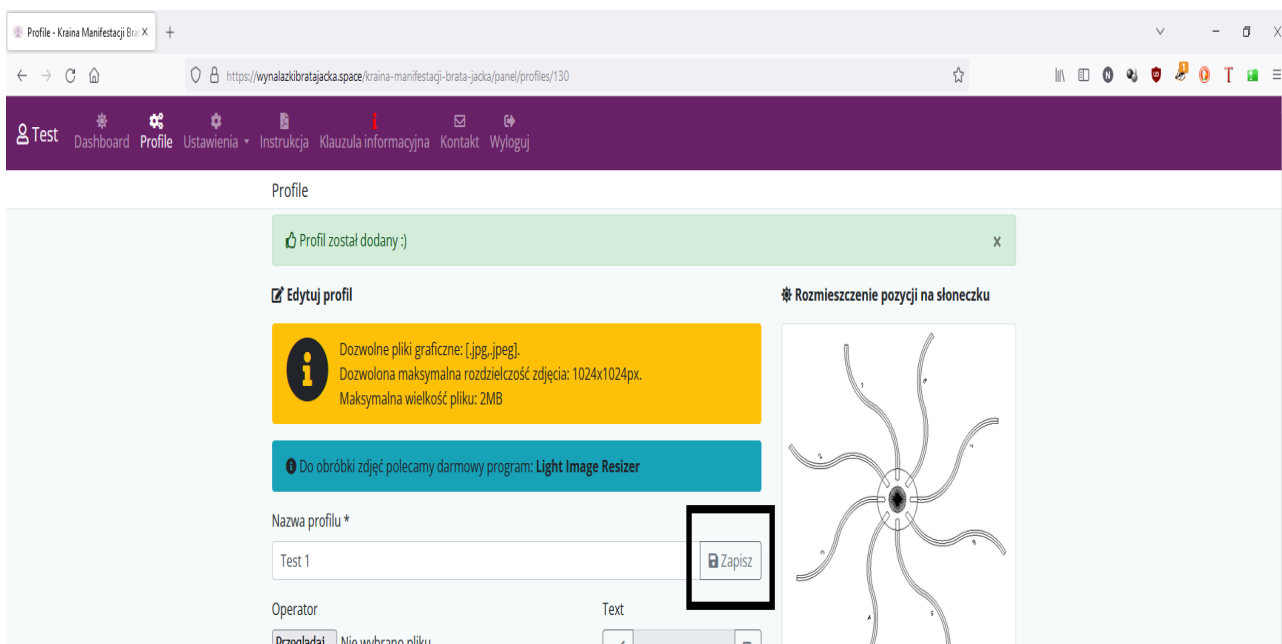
Profile - Kraina Manifestacji Bra X +

https://wynalazkibratajacka.space/kraina-manifestacji-brata-jacka/panel/profiles/130

Test Dashboard Profile Ustawienia Instrukcja Klauzula informacyjna Kontakt Wyloguj

Profile

Profil został dodany :)

x

Edytuj profil

Rozmieszczenie pozycji na słoneczku

Dozwolne pliki graficzne: [.jpg,.jpeg].
Dozwolona maksymalna rozdzielczość zdjęcia: 1024x1024px.
Maksymalna wielkość pliku: 2MB

Do obróbki zdjęć polecamy darmowy program: Light Image Resizer

Nazwa profilu *

Test 1

Zapisz

Operator

Text

Przeglądaj... Nie wybrano pliku.